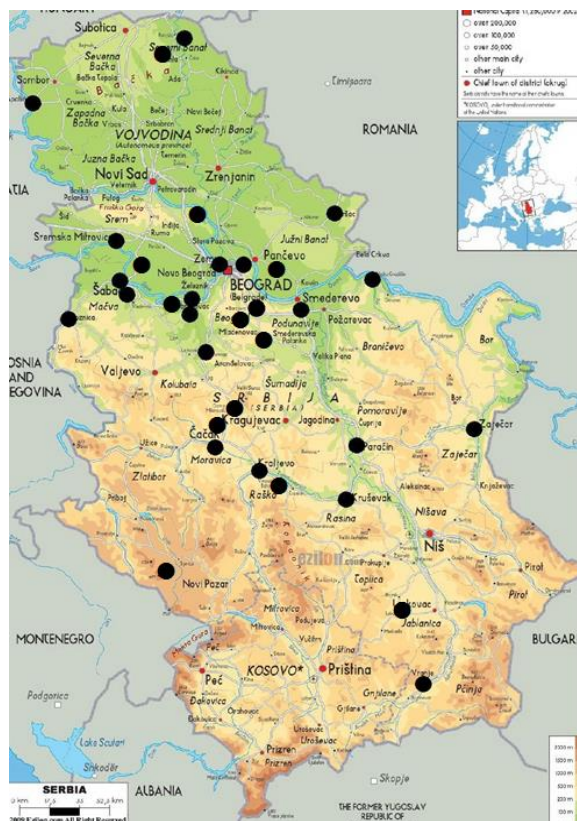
Subotica
Severni Banat
Severna Bačka
Bačka Topola
Sombor
Zapadna Bačka
Kula
Bečej
Novi Bečej
VOJVODINA
(Autonomous province)
Srednji Banat
Južna Bačka
Novi Sad
Zrenjanin
Petrovaradin
Temerin
Šid
Srem
Inđija
Sremska Mitrovica
Južni Banat
Stara Pazova
Pančevo
Bela Crkva
Zemun
Novo Beograd
BEOGRAD
(Belgrade)
Šabac
Mačva
Smederevo
Podunavlje
Požarevac
Mladenovac
Smederevska Palanka
Braničevo
Valjevo
Kolubara
Šumadija
Bor
SRBIJA
(SERBIA)
Pomoravlje
Kragujevac
Jagodina
Čačak
Paraćin
Zaječar
Moravica
Kraljevo
Zlatibor
Raška
Kruševac
Aleksinac
Knjaževac
Rasina
Nišava
Niš
Novi Pazar
Toplica
Pirot
Leskovac
Jablanica
Mitrovica
Priština
KOSOVO*
Peć
Gnjilane
Pčinja
Vranje
Đakovica
Prizren
Podgorica
Lake Scutari
SERBIA
ROMANIA
MONTENEGRO
BULGARIA
ALBANIA
BOSNIA AND HERZEGOVINA
THE FORMER YUGOSLAV REPUBLIC OF
Skopje
National Capital
over 200,000
over 100,000
over 50,000
other main city
other city
Chief town of district (okrug)
ezilon.com